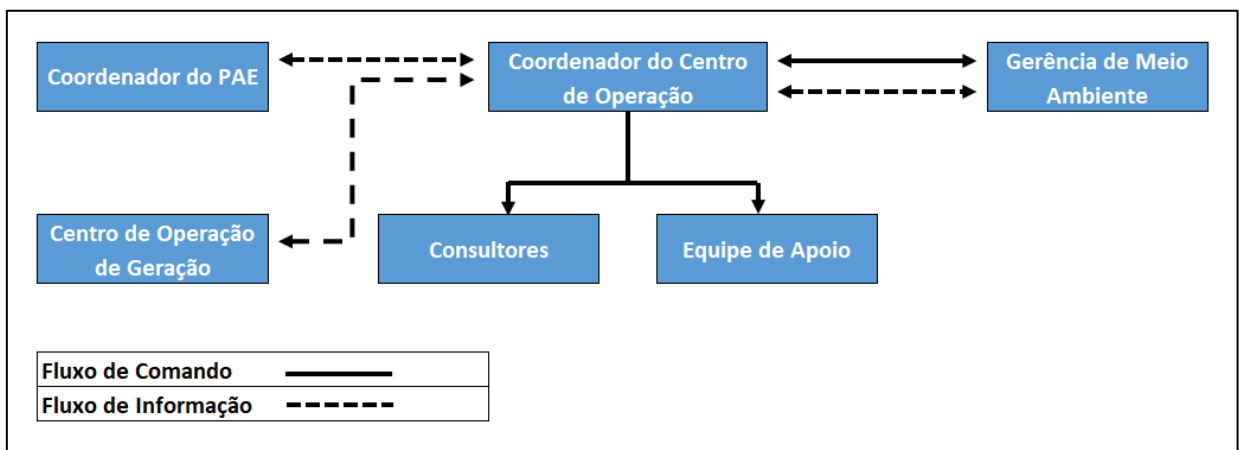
Coordenador do PAE

Coordenador do Centro de Operação

Gerência de Meio Ambiente

Centro de Operação de Geração

Consultores

Equipe de Apoio

| Fluxo de Comando | ——— |
|---|---|
| Fluxo de Informação | - - - - |